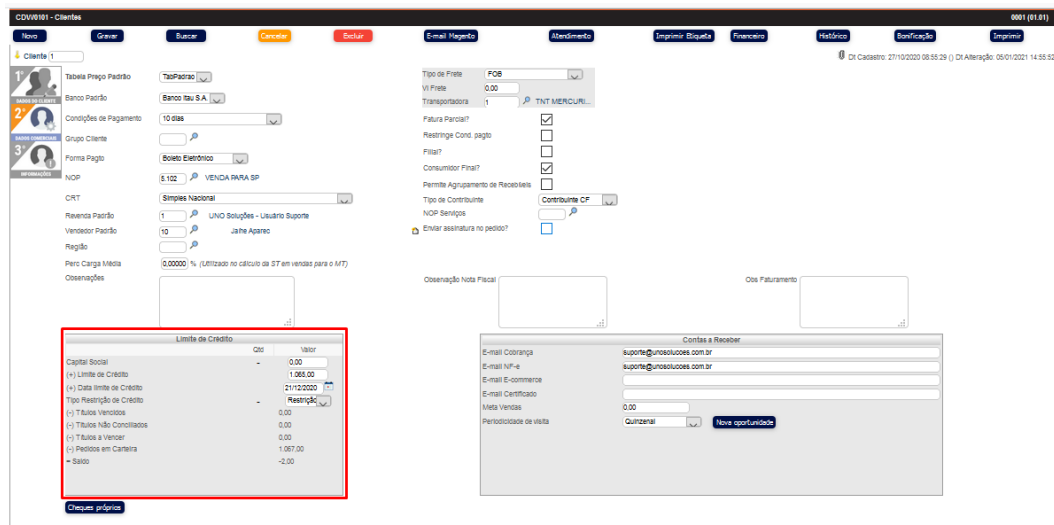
CDV0101 - Clientes

0001 (01.01)

Novo
Gravar
Buscar
Cancelar
Excluir
E-mail Magento
Atendimento
Imprimir Etiqueta
Financeiro
Histórico
Bonificação
Imprimir

Cliente 1

Dt Cadastro: 27/10/2020 08:55:29 () Dt Alteração: 05/01/2021 14:55:52

1º DADOS DO CLIENTE
2º DADOS COMERCIAIS
3º INFORMAÇÕES

Tabela Preço Padrão TabPadrao
Banco Padrão Banco Itau S.A
Condições de Pagamento 10 dias
Grupo Cliente
Forma Pagto Boleto Eletrônico
NOP 5.102 VENDA PARA SP
CRT Simples Nacional
Revenda Padrão 1 UNO Soluções - Usuário Suporte
Vendedor Padrão 10 Jaine Apareci
Região
Perc Carga Média 0,00000 % (Utilizado no cálculo da ST em vendas para o MT)
Observações

Tipo de Frete FOB
Vl Frete 0,00
Transportadora 1 TNT MERCURI...
Fatura Parcial?
Restringe Cond. pagto
Filial?
Consumidor Final?
Permite Agrupamento de Recebíveis
Tipo de Contribuinte Contribuinte CF
NOP Serviços
Enviar assinatura no pedido?

Observação Nota Fiscal
Obs Faturamento

Limite de Crédito

| | Qtd | Valor |
|---|---|---|
| Capital Social | - | 0,00 |
| (+) Limite de Crédito | | 1.065,00 |
| (+) Data limite de Crédito | | 21/12/2020 |
| Tipo Restrição de Crédito | - | Restrição |
| (-) Títulos Vencidos | | 0,00 |
| (-) Títulos Não Conciliados | | 0,00 |
| (-) Títulos a Vencer | | 0,00 |
| (-) Pedidos em Carteira | | 1.067,00 |
| = Saldo | | -2,00 |

Cheques próprios

Contas a Receber
E-mail Cobrança suporte@unosolucoes.com.br
E-mail NF-e suporte@unosolucoes.com.br
E-mail E-commerce
E-mail Certificado
Meta Vendas 0,00
Periodicidade de visita Quinzenal
Nova oportunidade